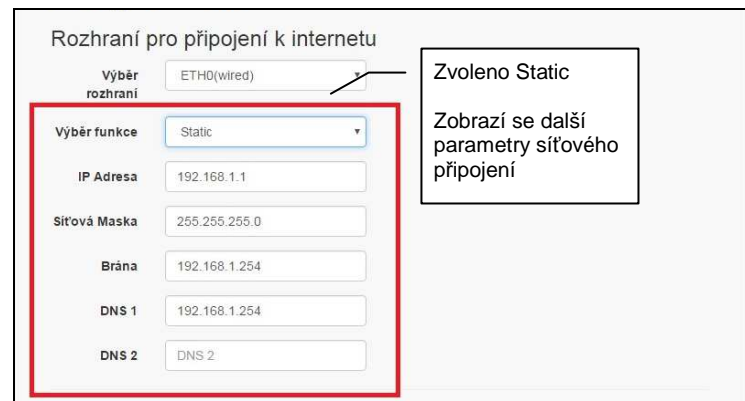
Rozhraní pro připojení k internetu

Výběr rozhraní ETH0(wired)

Zvoleno Static

Zobrazí se další parametry síťového připojení

Výběr funkce Static

IP Adresa 192.168.1.1

Síťová Maska 255.255.255.0

Brána 192.168.1.254

DNS 1 192.168.1.254

DNS 2 DNS 2